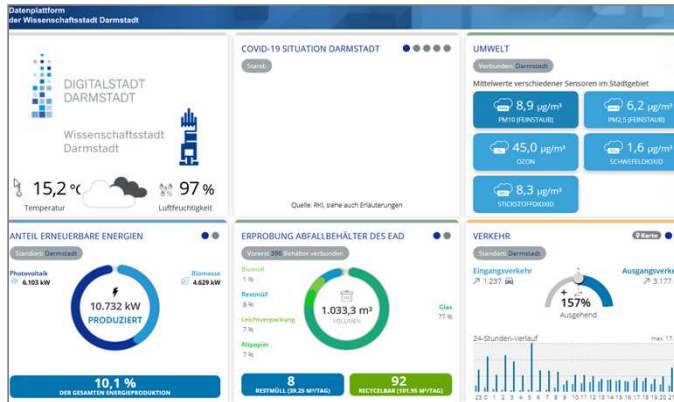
Datenplattform
der Wissenschaftsstadt Darmstadt

DIGITALSTADT DARMSTADT

Wissenschaftsstadt Darmstadt

15,2 °C
Temperatur

97 %
Luftfeuchtigkeit

COVID-19 SITUATION DARMSTADT

Stand:

Quelle: RKI, siehe auch Erläuterungen

UMWELT

Verbunden: Darmstadt

Mittelwerte verschiedener Sensoren im Stadtgebiet

8,9 µg/m³
PM10 (FEINSTAUB)

6,2 µg/m³
PM2,5 (FEINSTAUB)

45,0 µg/m³
OZON

1,6 µg/m³
SCHWEFELDIOXID

8,3 µg/m³
STICKSTOFFDIOXID

ANTEIL ERNEUERBARE ENERGIEN

Standort: Darmstadt

Photovoltaik
6.103 kW

Biomasse
4.629 kW

10.732 kW
PRODUZIERT

10,1 %
DER GESAMTEN ENERGIEPRODUKTION

ERPROBUNG ABFALLBEHÄLTER DES EAD

Vorerst 296 Behälter verbunden

Biomüll
1 %

Restmüll
8 %

Leichtverpackung
7 %

Altpapier
7 %

Glas
77 %

1.033,3 m³
VOLUMEN

8
RESTMÜLL (39,25 M³/TAG)

92
RECYCELBAR (161,95 M³/TAG)

VERKEHR

Karte

Standort: Darmstadt

Eingangsverkehr
1.237

Ausgangsverke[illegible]
3.177

157%
Ausgehend

24-Stunden-Verlauf

max. 17.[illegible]

23 0 1 2 3 4 5 6 7 8 9 10 11 12 13 14 15 16 17 18 19 20 21